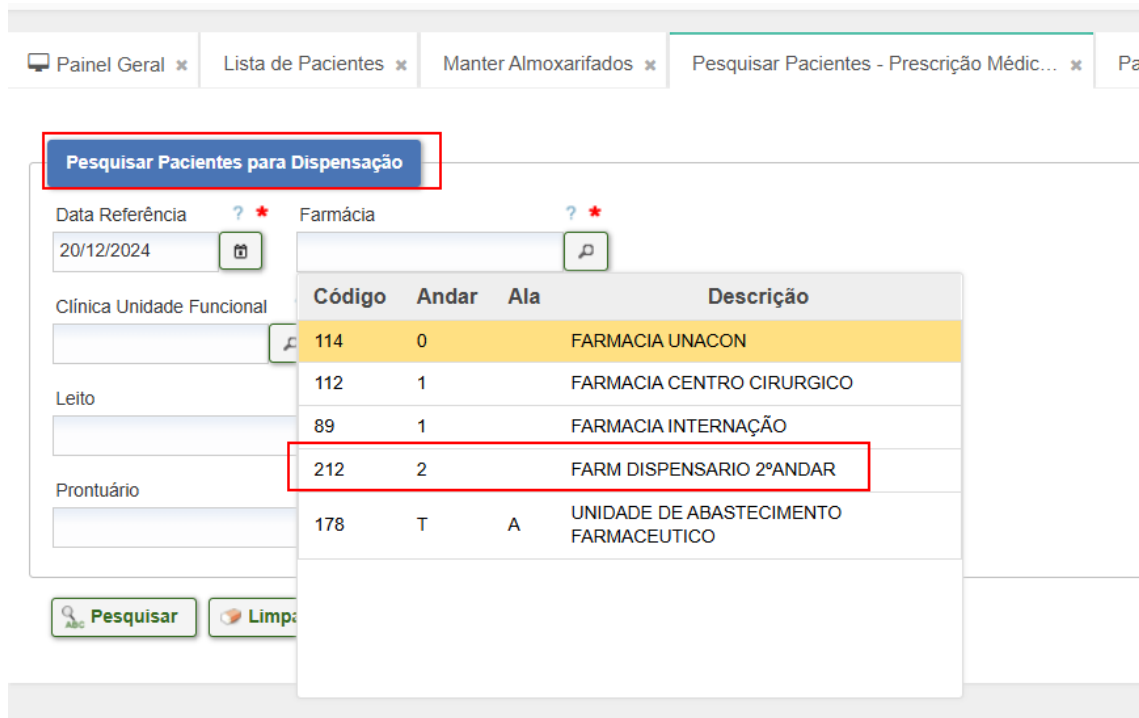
Painel Geral ✖ Lista de Pacientes ✖ Manter Almoxarifados ✖ Pesquisar Pacientes - Prescrição Médic... ✖ Pa

Pesquisar Pacientes para Dispensação

Data Referência ? *
20/12/2024

Farmácia ? *

Clínica Unidade Funcional

Leito

Prontuário

| Código | Andar | Ala | Descrição |
|---|---|---|---|
| 114 | 0 | | FARMACIA UNACON |
| 112 | 1 | | FARMACIA CENTRO CIRURGICO |
| 89 | 1 | | FARMACIA INTERNAÇÃO |
| 212 | 2 | | FARM DISPENSARIO 2ºANDAR |
| 178 | T | A | UNIDADE DE ABASTECIMENTO FARMACEUTICO |

Pesquisar Limpa